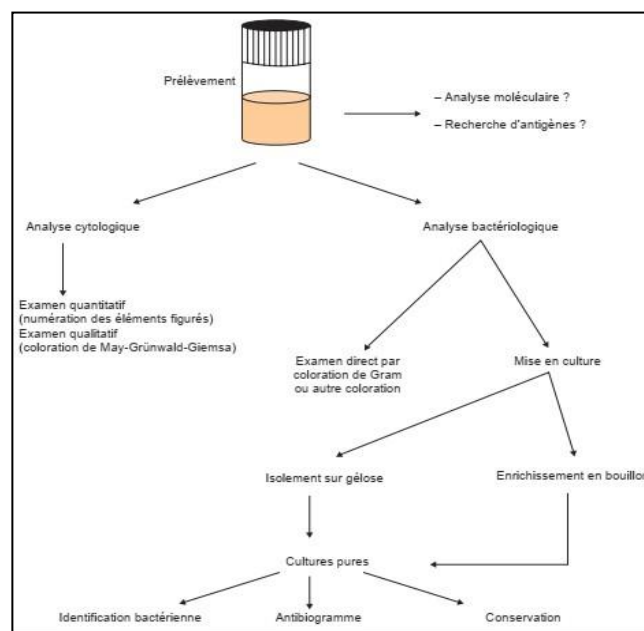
Prélèvement

– Analyse moléculaire ?
– Recherche d'antigènes ?

Analyse cytologique

Analyse bactériologique

Examen quantitatif (numération des éléments figurés)
Examen qualitatif (coloration de May-Grünwald-Giemsa)

Examen direct par coloration de Gram ou autre coloration

Mise en culture

Isolement sur gélose

Enrichissement en bouillo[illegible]

Cultures pures

Identification bactérienne

Antibiogramme

Conservation